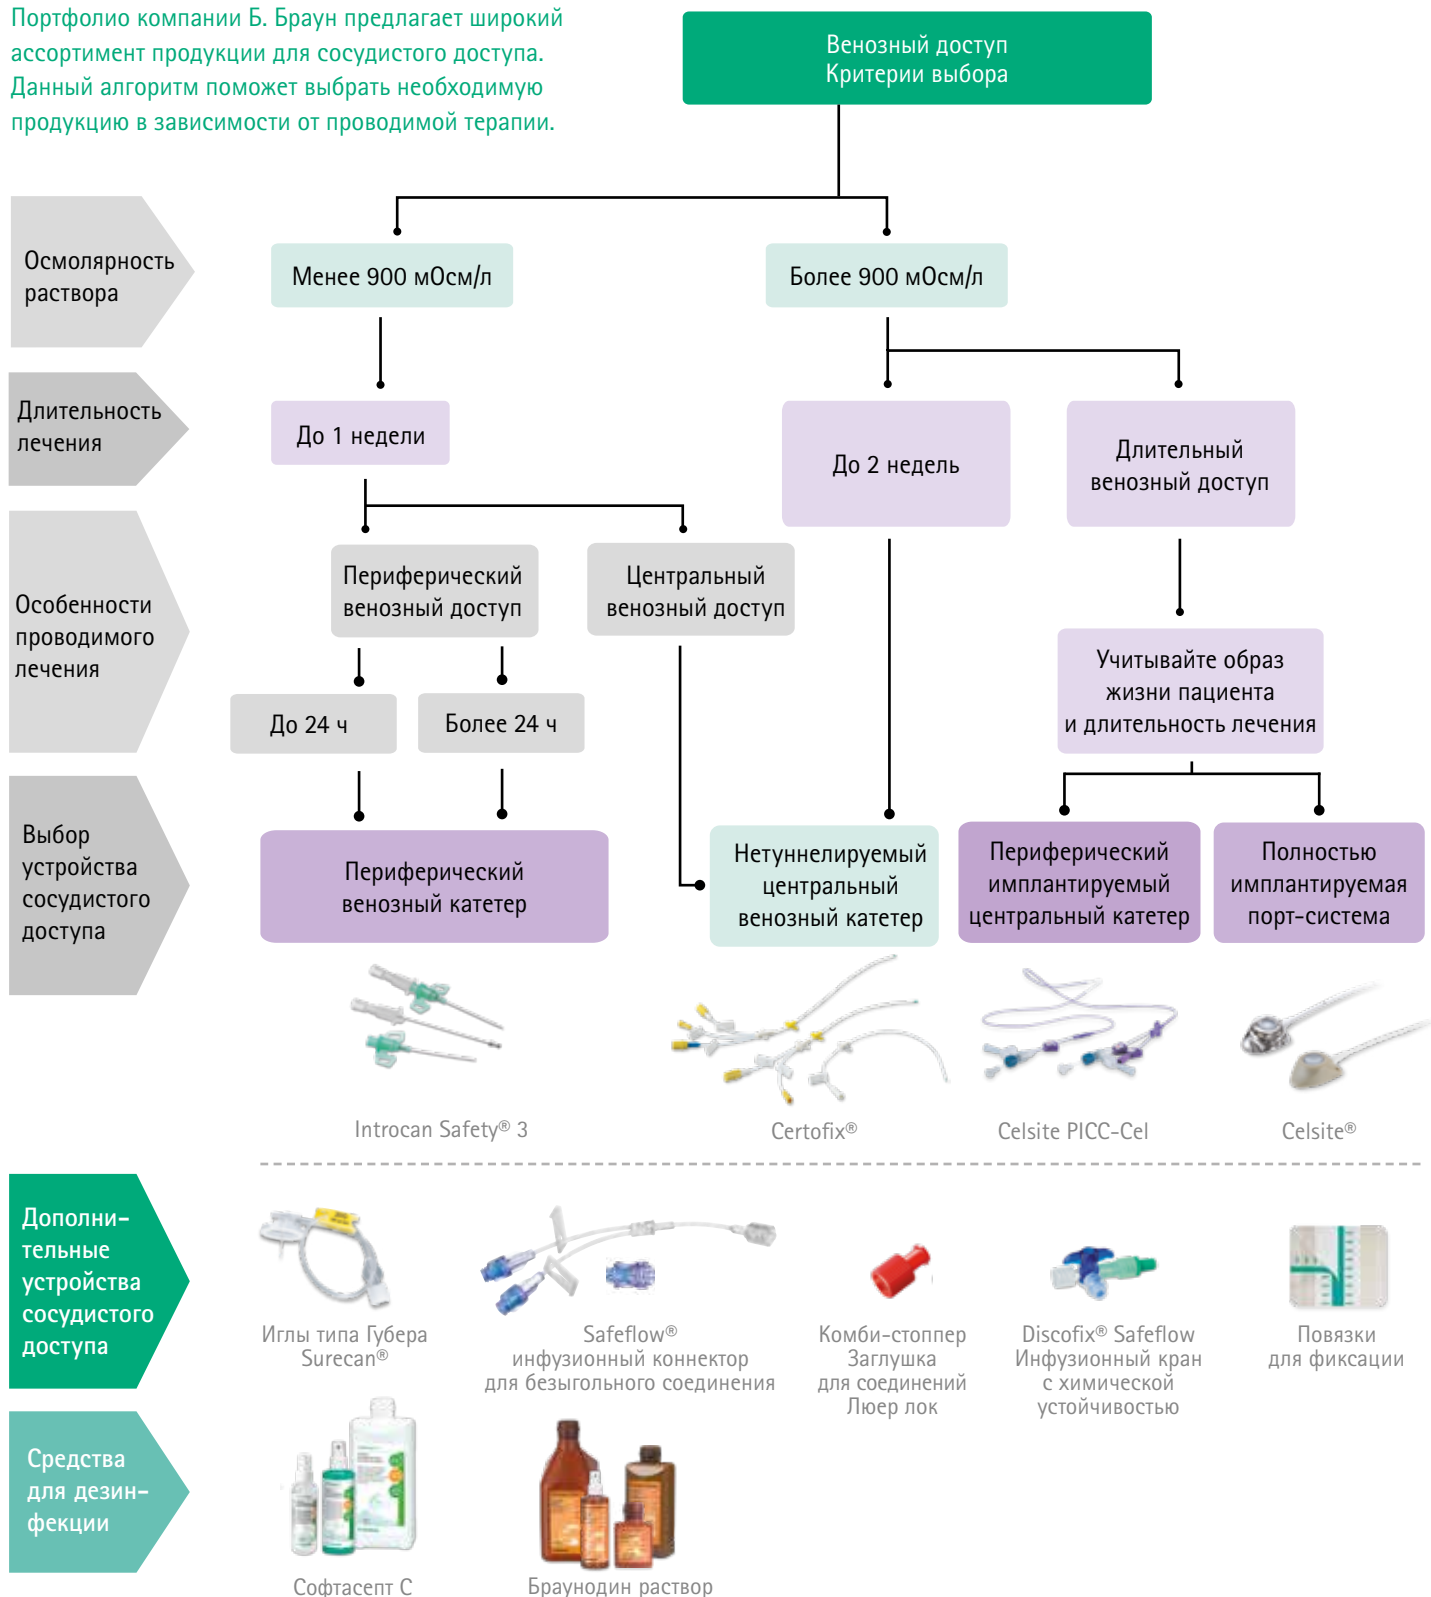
Портфолио компании Б. Браун предлагает широкий ассортимент продукции для сосудистого доступа. Данный алгоритм поможет выбрать необходимую продукцию в зависимости от проводимой терапии.

Венозный доступ
Критерии выбора

Осмолярность раствора

Менее 900 мОсм/л

Более 900 мОсм/л

Длительность лечения

До 1 недели

До 2 недель

Длительный венозный доступ

Особенности проводимого лечения

Периферический венозный доступ

Центральный венозный доступ

До 24 ч

Более 24 ч

Учитывайте образ жизни пациента и длительность лечения

Выбор устройства сосудистого доступа

Периферический венозный катетер

Нетуннелируемый центральный венозный катетер

Периферический имплантируемый центральный катетер

Полностью имплантируемая порт-система

Introcan Safety® 3

Certofix®

Celsite PICC-Cel

Celsite®

Дополнительные устройства сосудистого доступа

Иглы типа Губера Surecan®

Safeflow® инфузионный коннектор для безыгольного соединения

Комби-стоппер Заглушка для соединений Люер лок

Discofix® Safeflow Инфузионный кран с химической устойчивостью

Повязки для фиксации

Средства для дезинфекции

Софтасепт С

Браунодин раствор